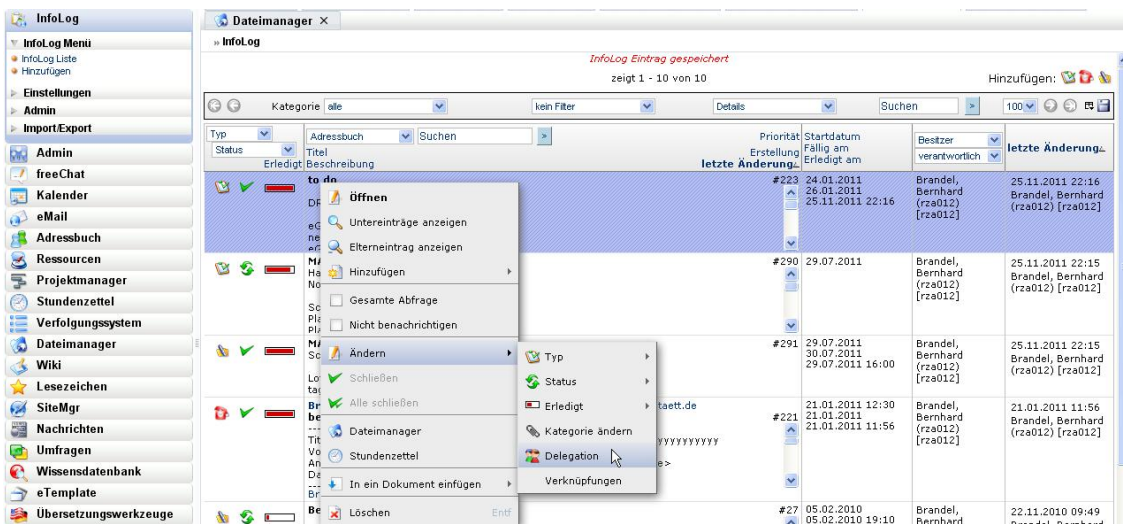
InfoLog
InfoLog Menü
InfoLog Liste
Hinzufügen
Einstellungen
Admin
Import/Export
Admin
freeChat
Kalender
eMail
Adressbuch
Ressourcen
Projektmanager
Stundenzettel
Verfolgungssystem
Dateimanager
Wiki
Lesezeichen
SiteMgr
Nachrichten
Umfragen
Wissensdatenbank
eTemplate
Übersetzungswerkzeuge

Dateimanager ×
» InfoLog
InfoLog Eintrag gespeichert
zeigt 1 - 10 von 10
Hinzufügen:
Kategorie alle
kein Filter
Details
Suchen
100
Typ
Status
Erledigt
Adressbuch
Suchen
Titel
Beschreibung
Priorität
Erstellung
letzte Änderung
Startdatum
Fällig am
Erledigt am
Besitzer
verantwortlich
letzte Änderung

to do
#223 24.01.2011 26.01.2011 25.11.2011 22:16
Brandel, Bernhard (rza012) [rza012]
25.11.2011 22:16 Brandel, Bernhard (rza012) [rza012]

#290 29.07.2011
Brandel, Bernhard (rza012) [rza012]
25.11.2011 22:15 Brandel, Bernhard (rza012) [rza012]

#291 29.07.2011 30.07.2011 29.07.2011 16:00
Brandel, Bernhard (rza012) [rza012]
25.11.2011 22:15 Brandel, Bernhard (rza012) [rza012]

taett.de
yyyyyyyyyy
#221 21.01.2011 12:30 21.01.2011 21.01.2011 11:56
Brandel, Bernhard (rza012) [rza012]
21.01.2011 11:56 Brandel, Bernhard (rza012) [rza012]

#27 05.02.2010 05.02.2010 19:10
Brandel, Bernhard
22.11.2010 09:49

Öffnen
Untereinträge anzeigen
Elterneintrag anzeigen
Hinzufügen
Gesamte Abfrage
Nicht benachrichtigen
Ändern
Schließen
Alle schließen
Dateimanager
Stundenzettel
In ein Dokument einfügen
Löschen Entf

Typ
Status
Erledigt
Kategorie ändern
Delegation
Verknüpfungen